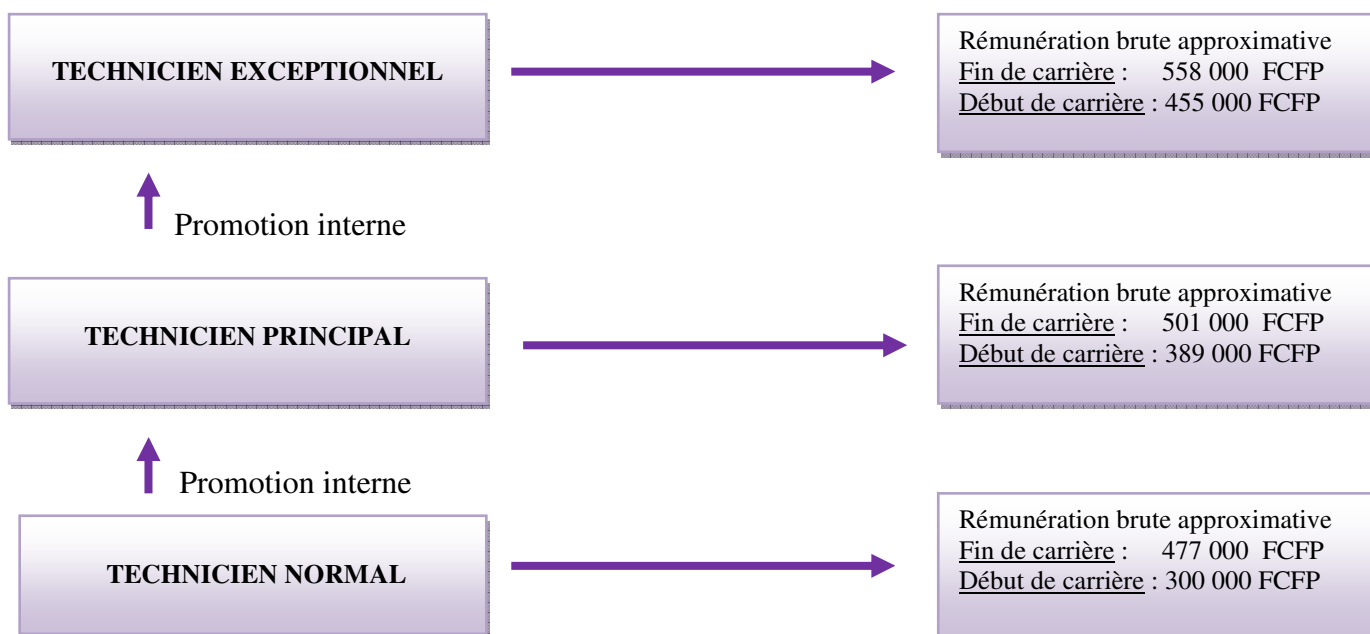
TECHNICIEN EXCEPTIONNEL

Rémunération brute approximative
Fin de carrière : 558 000 FCFP
Début de carrière : 455 000 FCFP

Promotion interne

TECHNICIEN PRINCIPAL

Rémunération brute approximative
Fin de carrière : 501 000 FCFP
Début de carrière : 389 000 FCFP

Promotion interne

TECHNICIEN NORMAL

Rémunération brute approximative
Fin de carrière : 477 000 FCFP
Début de carrière : 300 000 FCFP